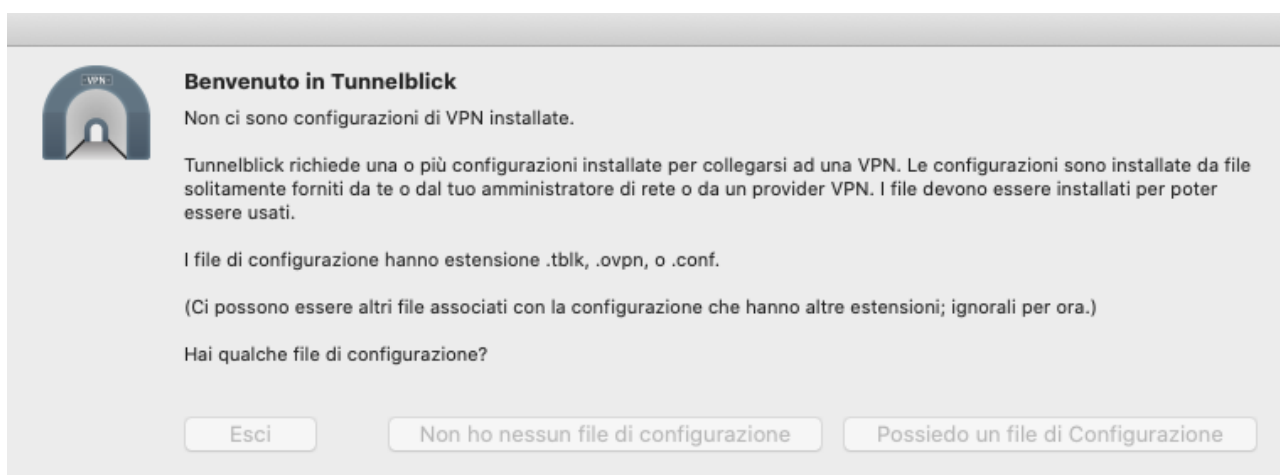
VPN

Benvenuto in Tunnelblick

Non ci sono configurazioni di VPN installate.

Tunnelblick richiede una o più configurazioni installate per collegarsi ad una VPN. Le configurazioni sono installate da file solitamente forniti da te o dal tuo amministratore di rete o da un provider VPN. I file devono essere installati per poter essere usati.

I file di configurazione hanno estensione .tblk, .ovpn, o .conf.

(Ci possono essere altri file associati con la configurazione che hanno altre estensioni; ignorali per ora.)

Hai qualche file di configurazione?

Esci

Non ho nessun file di configurazione

Possiedo un file di Configurazione